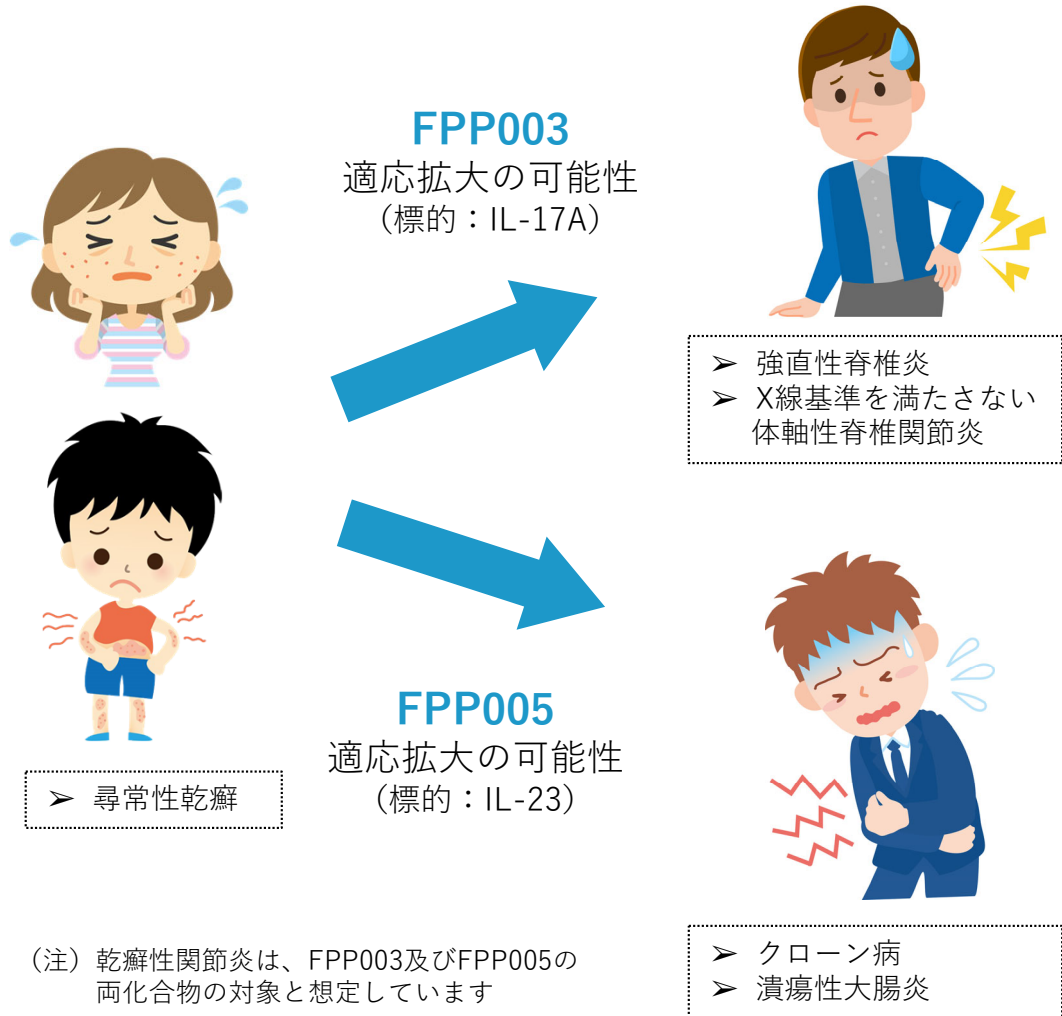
FPP003
適応拡大の可能性
（標的：IL-17A）

➢ 強直性脊椎炎
➢ X線基準を満たさない体軸性脊椎関節炎

➢ 尋常性乾癬

FPP005
適応拡大の可能性
（標的：IL-23）

（注）乾癬性関節炎は、FPP003及びFPP005の両化合物の対象と想定しています

➢ クローン病
➢ 潰瘍性大腸炎